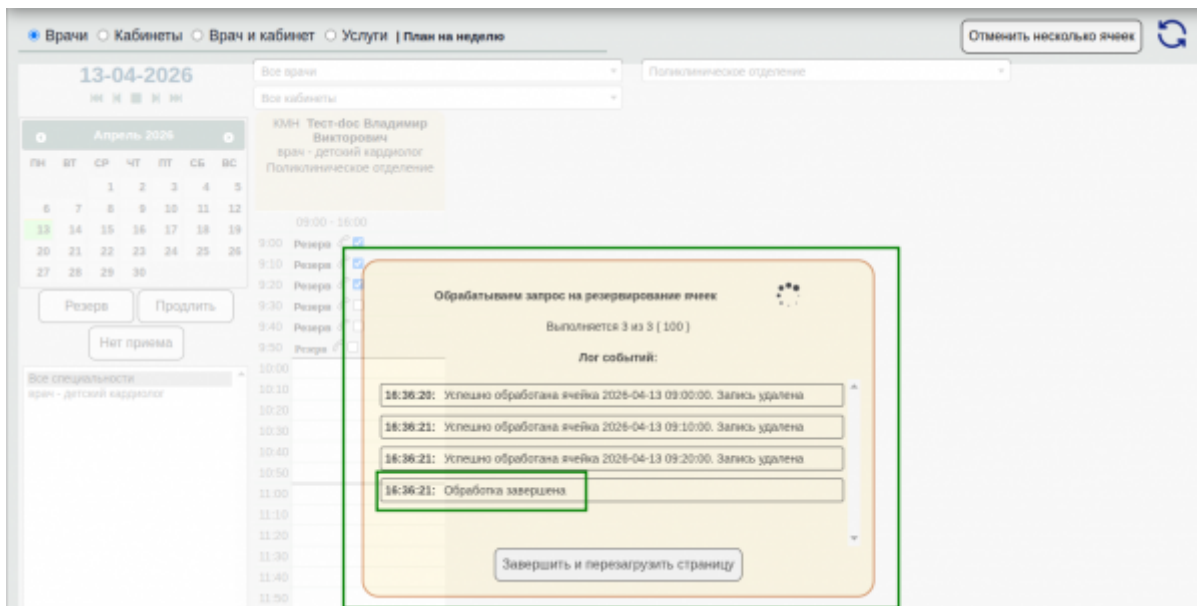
Врачи ○ Кабинеты ○ Врач и кабинет ○ Услуги | План на неделю

Отменить несколько ячеек

13-04-2026

Все врачи

Поликлиническое отделение

Все кабинеты

Апрель 2026

| ПН | ВТ | СР | ЧТ | ПТ | СБ | ВС |
|---|---|---|---|---|---|---|
| | | 1 | 2 | 3 | 4 | 5 |
| 6 | 7 | 8 | 9 | 10 | 11 | 12 |
| 13 | 14 | 15 | 16 | 17 | 18 | 19 |
| 20 | 21 | 22 | 23 | 24 | 25 | 26 |
| 27 | 28 | 29 | 30 | | | |

КМН Тест-doc Владимир Викторович
врач - детский кардиолог
Поликлиническое отделение

09:00 - 16:00

Резерв

Продлить

Нет приема

Все специальности
врач - детский кардиолог

9:00 Резерв
9:10 Резерв
9:20 Резерв
9:30 Резерв
9:40 Резерв
9:50 Резерв
10:00
10:10
10:20
10:30
10:40
10:50
11:00
11:10
11:20
11:30
11:40
11:50

Обрабатываем запрос на резервирование ячеек

Выполняется 3 из 3 ( 100 )

Лог событий:

16:36:20: Успешно обработана ячейка 2026-04-13 09:00:00. Запись удалена

16:36:21: Успешно обработана ячейка 2026-04-13 09:10:00. Запись удалена

16:36:21: Успешно обработана ячейка 2026-04-13 09:20:00. Запись удалена

16:36:21: Обработка завершена

Завершить и перезагрузить страницу